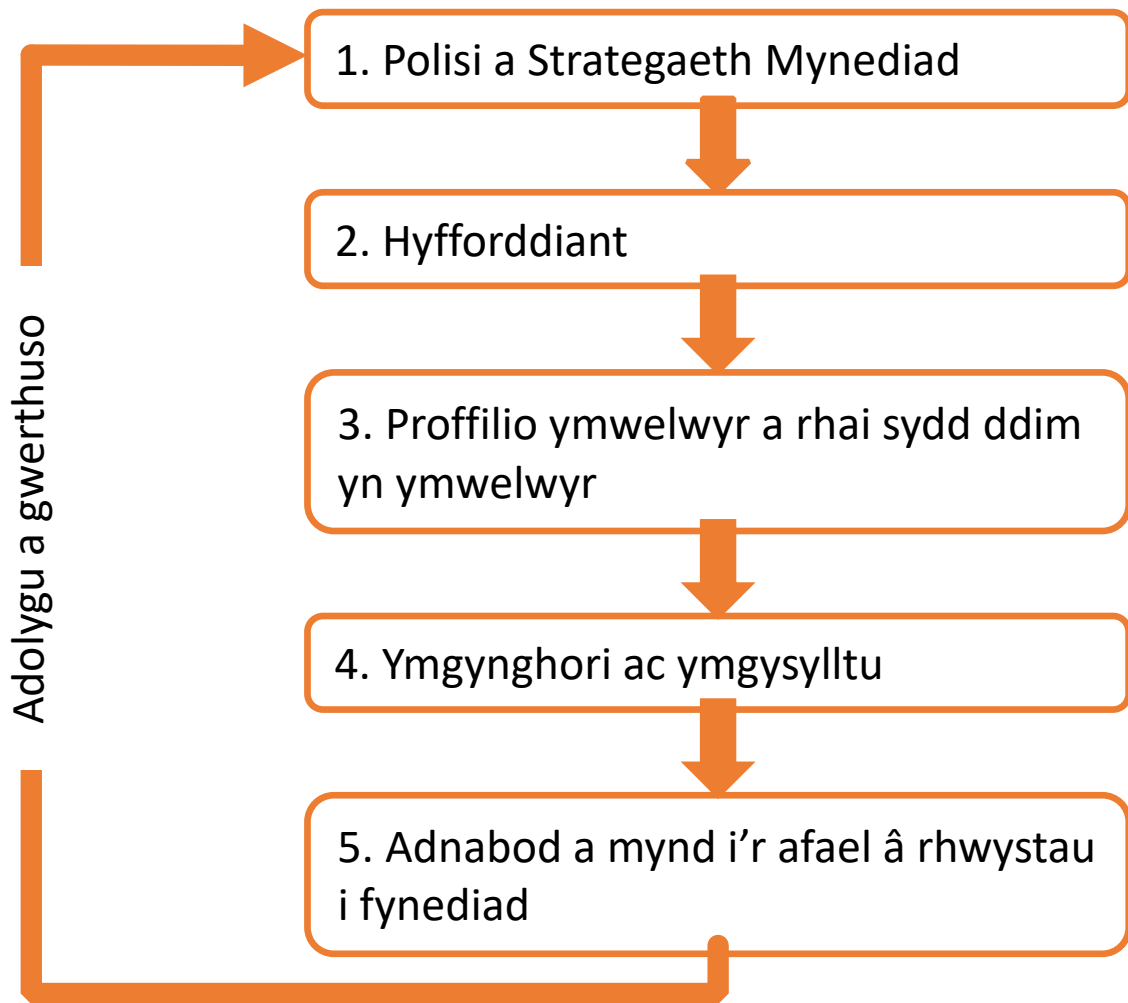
1. Polisi a Strategaeth Mynediad

2. Hyfforddiant

3. Proffilio ymwelwyr a rhai sydd ddim yn ymwelwyr

4. Ymgynghori ac ymgysylltu

5. Adnabod a mynd i’r afael â rhwystau i fynediad

Adolygu a gwerthuso